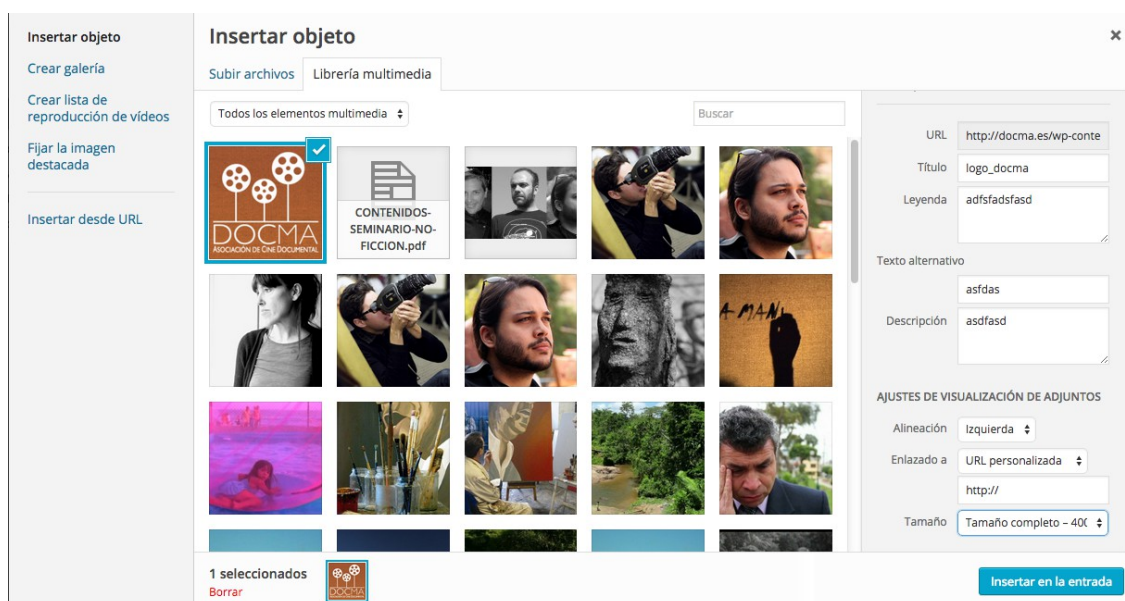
Insertar objeto
Crear galería
Crear lista de reproducción de vídeos
Fijar la imagen destacada
Insertar desde URL

Insertar objeto
×
Subir archivos
Librería multimedia
Todos los elementos multimedia
Buscar

DOCMA
ASOCIACIÓN DE CINE DOCUMENTAL

CONTENIDOS-SEMINARIO-NO-FICCION.pdf

A MAN

URL http://docma.es/wp-conte
Título logo_docma
Leyenda adfsfadsfasd
Texto alternativo
asfdas
Descripción asdfasd
AJUSTES DE VISUALIZACIÓN DE ADJUNTOS
Alineación Izquierda
Enlazado a URL personalizada
http://
Tamaño Tamaño completo – 400

1 seleccionados
Borrar
DOCMA
Insertar en la entrada